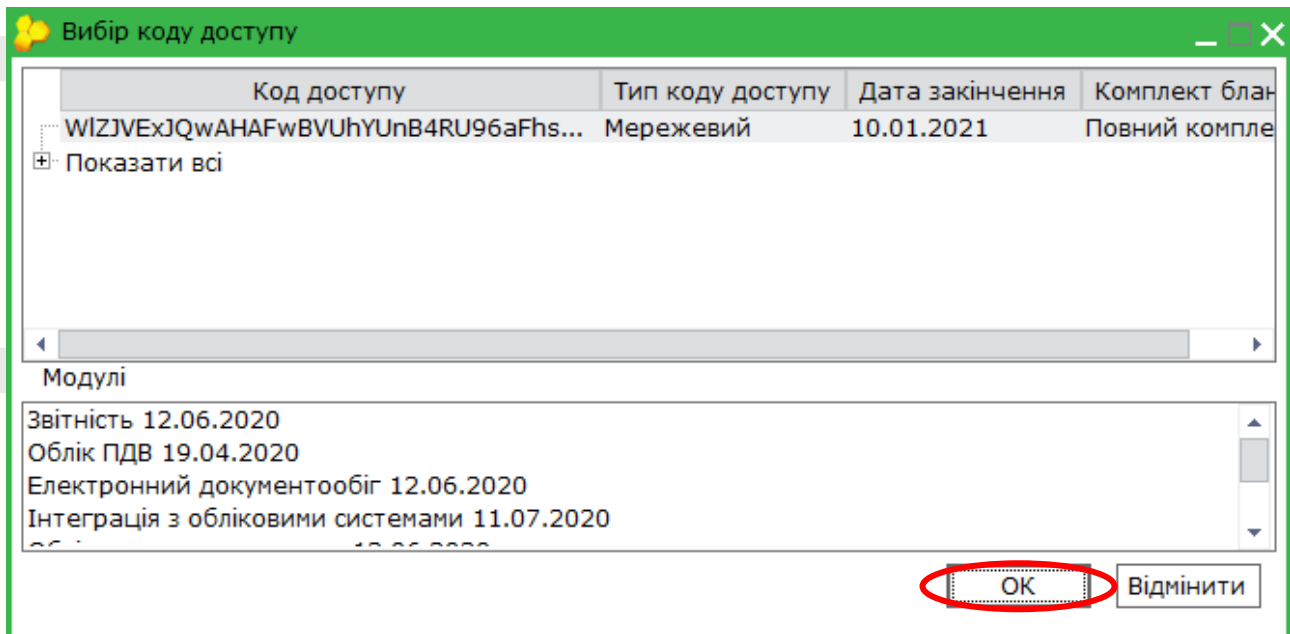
Вибір коду доступу

| Код доступу | Тип коду доступу | Дата закінчення | Комплект блан |
|---|---|---|---|
| WlZJVExJQwAHAFwBVUhYUnB4RU96aFhs... | Мережевий | 10.01.2021 | Повний компле |

Показати всі

Модулі

Звітність 12.06.2020
Облік ПДВ 19.04.2020
Електронний документообіг 12.06.2020
Інтеграція з обліковими системами 11.07.2020
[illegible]

OK
Відмінити